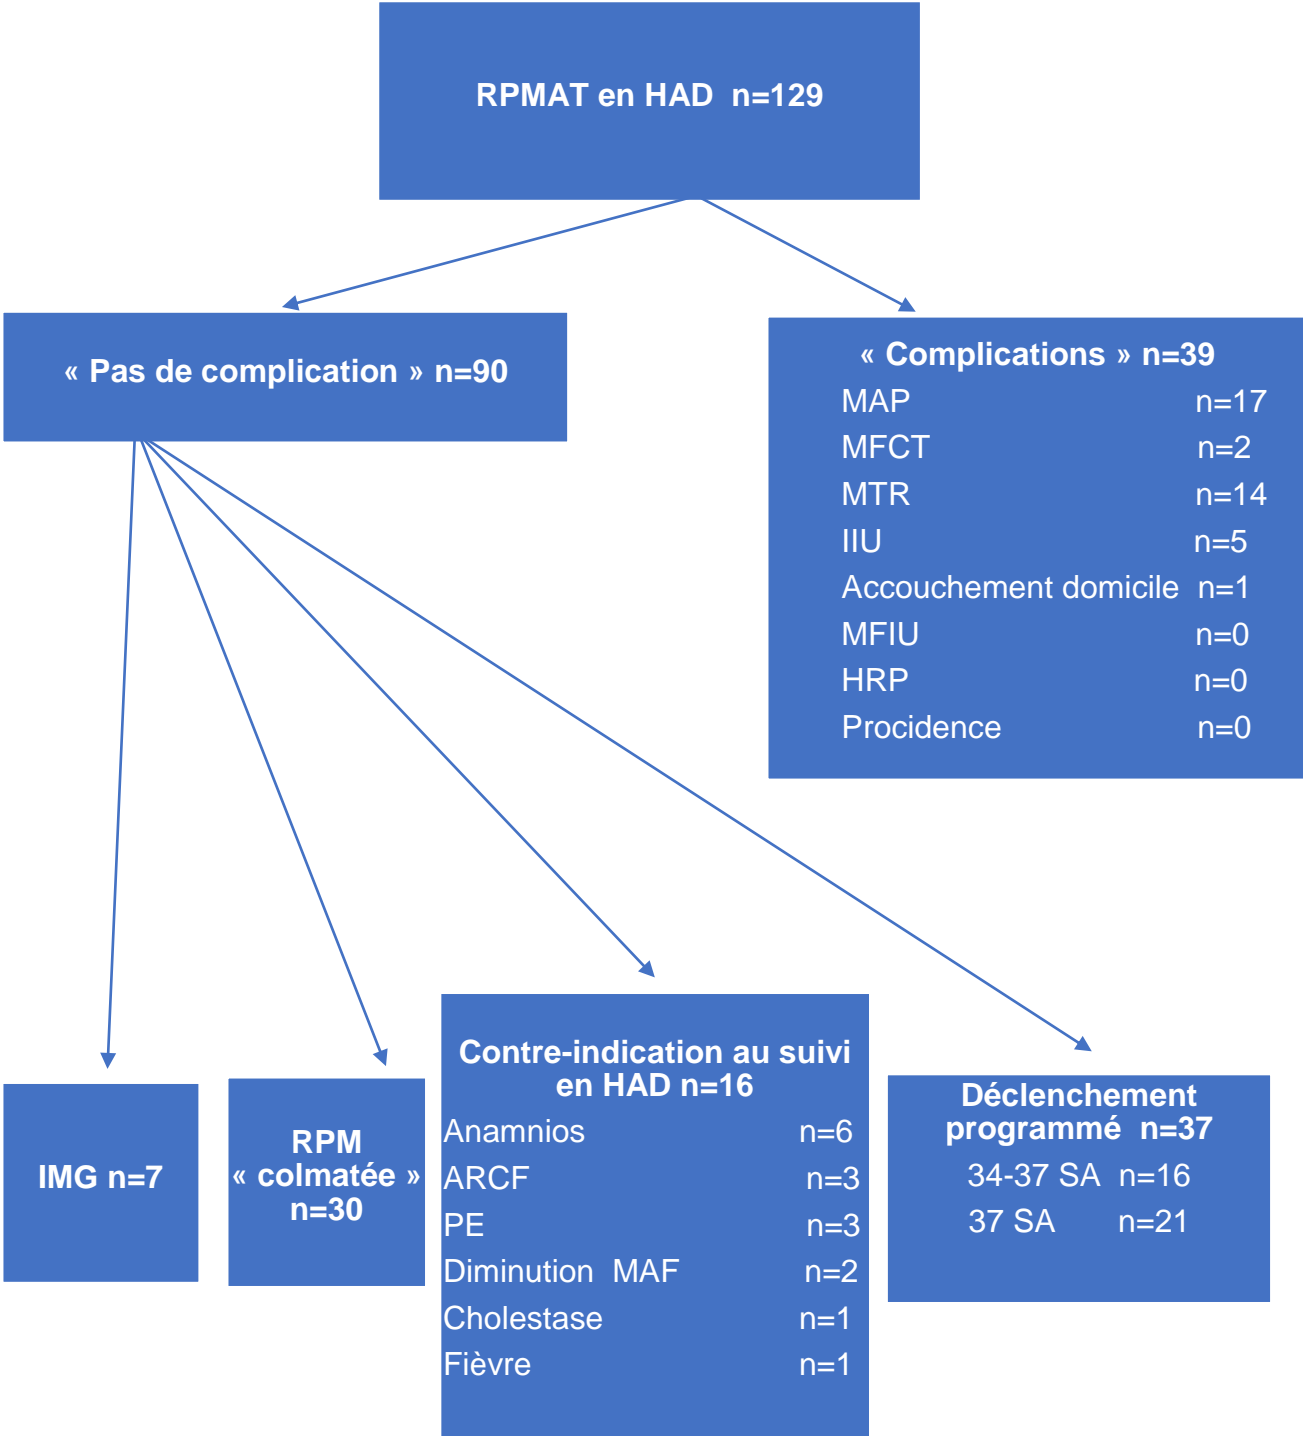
RPMAT en HAD n=129

« Pas de complication » n=90

« Complications » n=39
MAP n=17
MFCT n=2
MTR n=14
IIU n=5
Accouchement domicile n=1
MFIU n=0
HRP n=0
Procidence n=0

IMG n=7

RPM « colmatée » n=30

Contre-indication au suivi en HAD n=16
Anamnios n=6
ARCF n=3
PE n=3
Diminution MAF n=2
Cholestase n=1
Fièvre n=1

Déclenchement programmé n=37
34-37 SA n=16
37 SA n=21